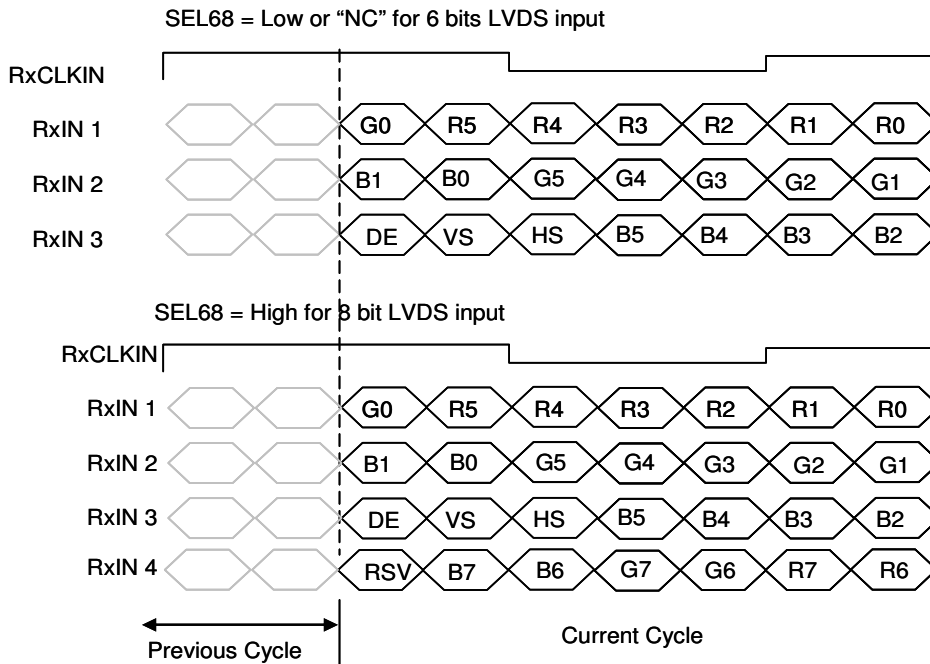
SEL68 = Low or "NC" for 6 bits LVDS input

RxCLKIN

RxIN 1 G0 R5 R4 R3 R2 R1 R0

RxIN 2 B1 B0 G5 G4 G3 G2 G1

RxIN 3 DE VS HS B5 B4 B3 B2

SEL68 = High for 8 bit LVDS input

RxCLKIN

RxIN 1 G0 R5 R4 R3 R2 R1 R0

RxIN 2 B1 B0 G5 G4 G3 G2 G1

RxIN 3 DE VS HS B5 B4 B3 B2

RxIN 4 RSV B7 B6 G7 G6 R7 R6

Previous Cycle

Current Cycle